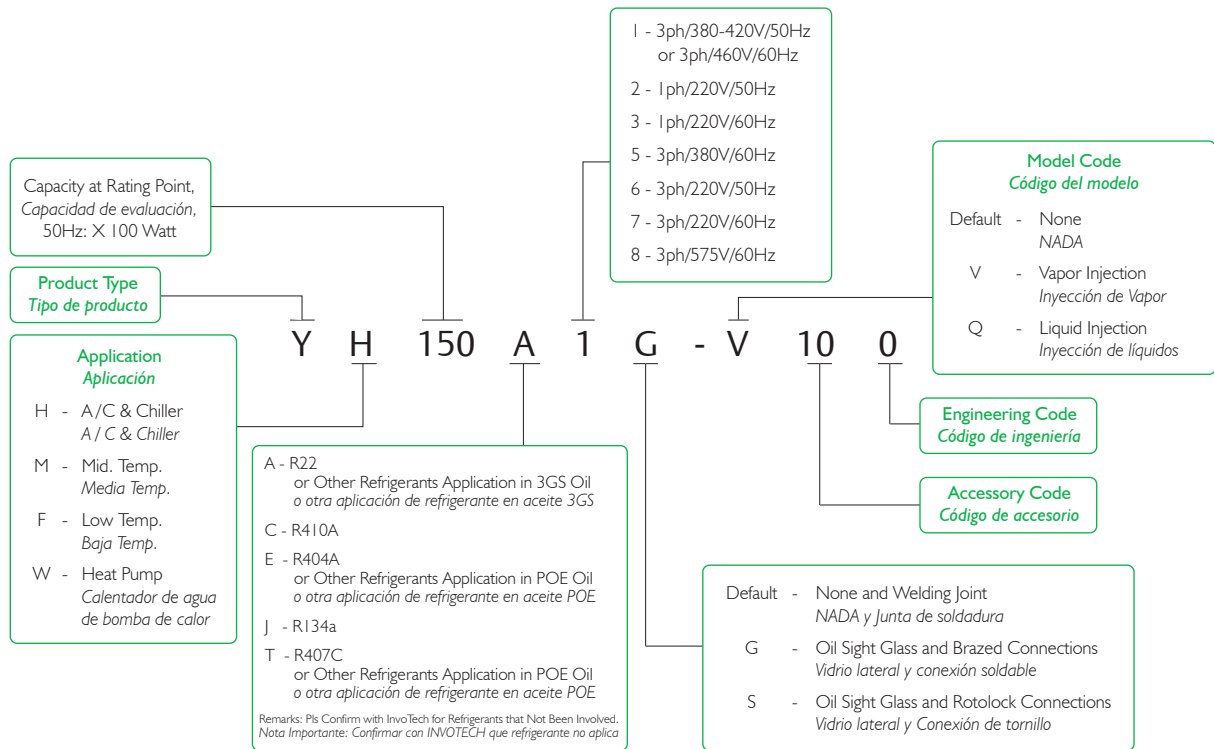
1 - 3ph/380-420V/50Hz or 3ph/460V/60Hz
2 - 1ph/220V/50Hz
3 - 1ph/220V/60Hz
5 - 3ph/380V/60Hz
6 - 3ph/220V/50Hz
7 - 3ph/220V/60Hz
8 - 3ph/575V/60Hz

Capacity at Rating Point, *Capacidad de evaluación*, 50Hz: X 100 Watt

Product Type
*Tipo de producto*

Model Code
*Código del modelo*
Default - None
*NADA*
V - Vapor Injection
*Inyección de Vapor*
Q - Liquid Injection
*Inyección de líquidos*

Y H 150 A 1 G - V 10 0

Application
*Aplicación*
H - A/C & Chiller
*A / C & Chiller*
M - Mid. Temp.
*Media Temp.*
F - Low Temp.
*Baja Temp.*
W - Heat Pump
*Calentador de agua de bomba de calor*

A - R22
or Other Refrigerants Application in 3GS Oil
*o otra aplicación de refrigerante en aceite 3GS*
C - R410A
E - R404A
or Other Refrigerants Application in POE Oil
*o otra aplicación de refrigerante en aceite POE*
J - R134a
T - R407C
or Other Refrigerants Application in POE Oil
*o otra aplicación de refrigerante en aceite POE*
Remarks: Pls Confirm with InvoTech for Refrigerants that Not Been Involved.
*Nota Importante: Confirmar con INVOTECH que refrigerante no aplica*

Engineering Code
*Código de ingeniería*

Accessory Code
*Código de accesorio*

Default - None and Welding Joint
*NADA y Junta de soldadura*
G - Oil Sight Glass and Brazed Connections
*Vidrio lateral y conexión soldable*
S - Oil Sight Glass and Rotolock Connections
*Vidrio lateral y Conexión de tornillo*